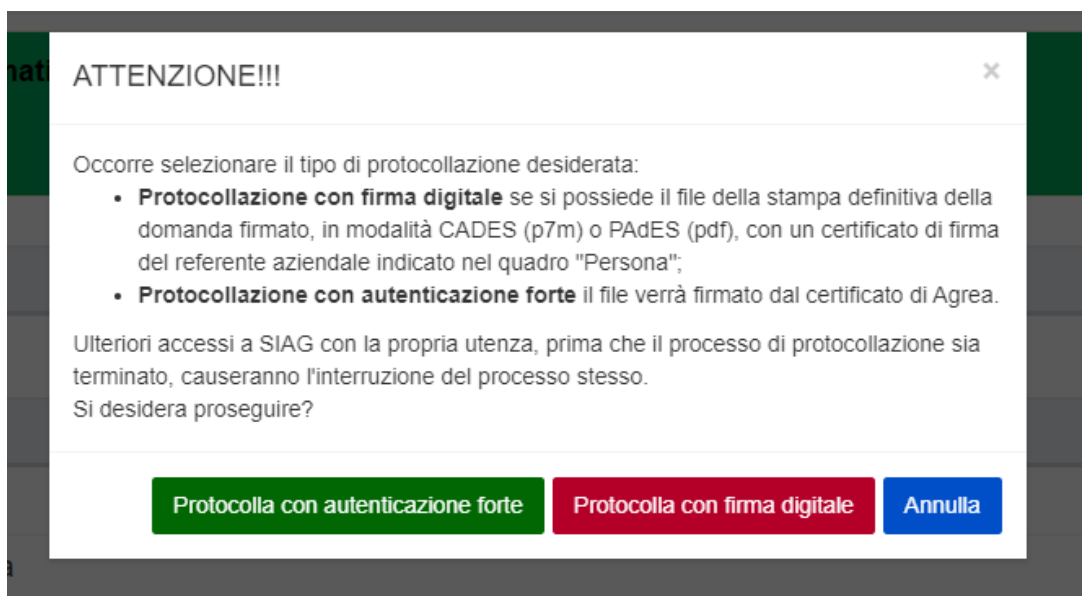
nati

ATTENZIONE!!!

×

Occorre selezionare il tipo di protocollazione desiderata:

- **Protocollazione con firma digitale** se si possiede il file della stampa definitiva della domanda firmato, in modalità CADES (p7m) o PAdES (pdf), con un certificato di firma del referente aziendale indicato nel quadro "Persona";
- **Protocollazione con autenticazione forte** il file verrà firmato dal certificato di Agrea.

Ulteriori accessi a SIAG con la propria utenza, prima che il processo di protocollazione sia terminato, causeranno l'interruzione del processo stesso.
Si desidera proseguire?

Protocolla con autenticazione forte | Protocolla con firma digitale | Annulla

a